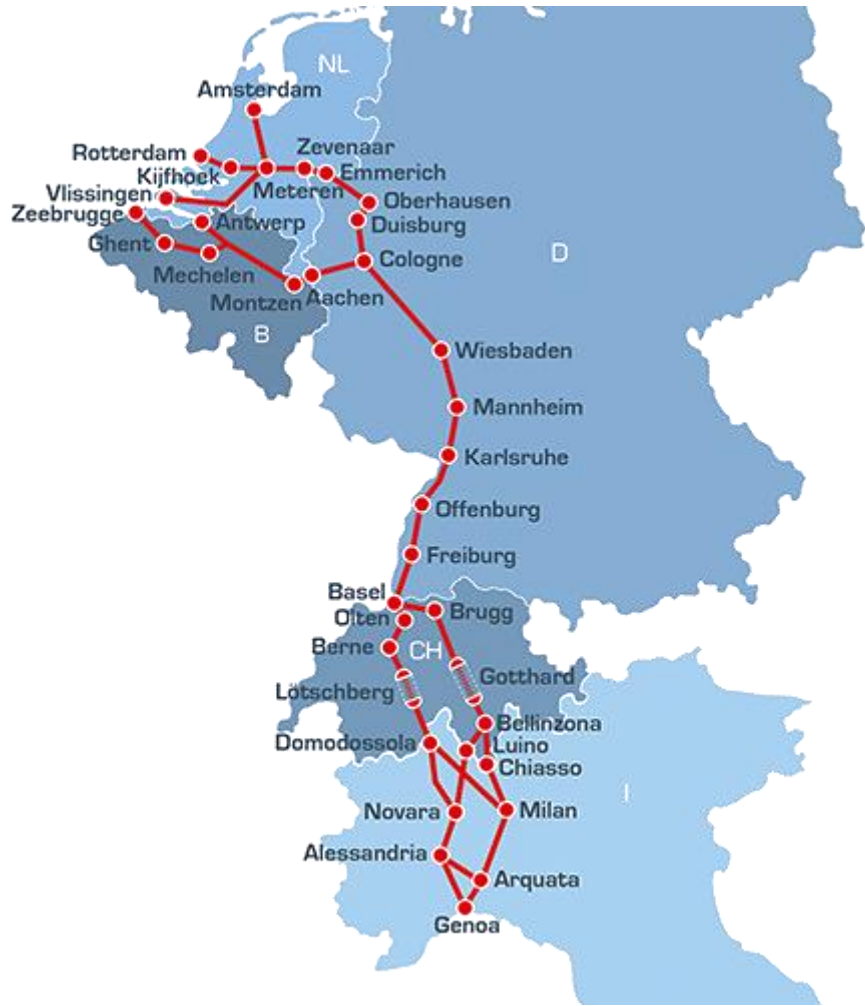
NL
Amsterdam
Rotterdam
Kijfhoek
Zevenaar
Emmerich
Meteren
Vlissingen
Oberhausen
Zeebrugge
Antwerp
Duisburg
Ghent
Mechelen
Cologne
D
Montzen
Aachen
B
Wiesbaden
Mannheim
Karlsruhe
Offenburg
Freiburg
Basel
Olten
Brugg
Berne
CH
Gotthard
Lötschberg
Bellinzona
Domodossola
Luino
Chiasso
I
Novara
Milan
Alessandria
Arquata
Genoa